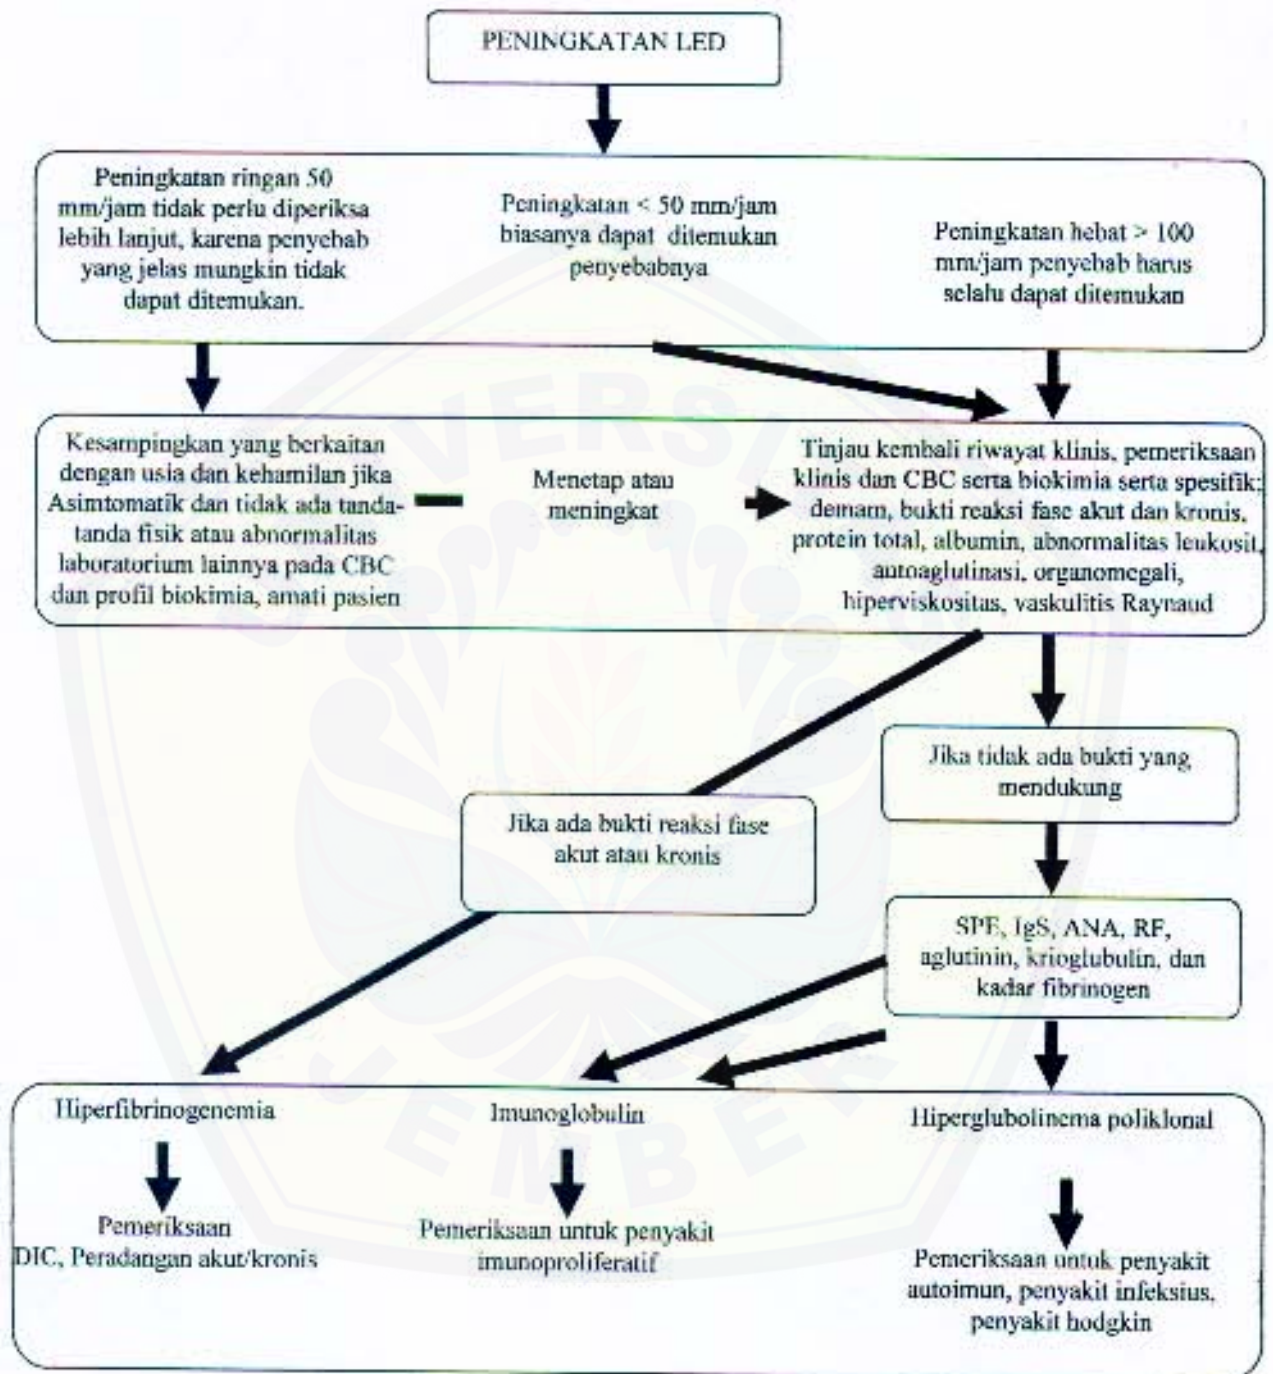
PENINGKATAN LED

Peningkatan ringan 50 mm/jam tidak perlu diperiksa lebih lanjut, karena penyebab yang jelas mungkin tidak dapat ditemukan.

Peningkatan < 50 mm/jam biasanya dapat ditemukan penyebabnya

Peningkatan hebat > 100 mm/jam penyebab harus selalu dapat ditemukan

Kesampingkan yang berkaitan dengan usia dan kehamilan jika Asimtomatik dan tidak ada tanda-tanda fisik atau abnormalitas laboratorium lainnya pada CBC dan profil biokimia, amati pasien

Menetap atau meningkat

Tinjau kembali riwayat klinis, pemeriksaan klinis dan CBC serta biokimia serta spesifik: demam, bukti reaksi fase akut dan kronis, protein total, albumin, abnormalitas leukosit, autoaglutinasi, organomegali, hiperviskositas, vaskulitis Raynaud

Jika tidak ada bukti yang mendukung

Jika ada bukti reaksi fase akut atau kronis

SPE, IgS, ANA, RF, aglutinin, krioglubulin, dan kadar fibrinogen

Hiperfibrinogenemia

Imunoglobulin

Hiperglubolinema poliklonal

Pemeriksaan DIC, Peradangan akut/kronis

Pemeriksaan untuk penyakit imunoproliferatif

Pemeriksaan untuk penyakit autoimun, penyakit infeksius, penyakit hodgkin